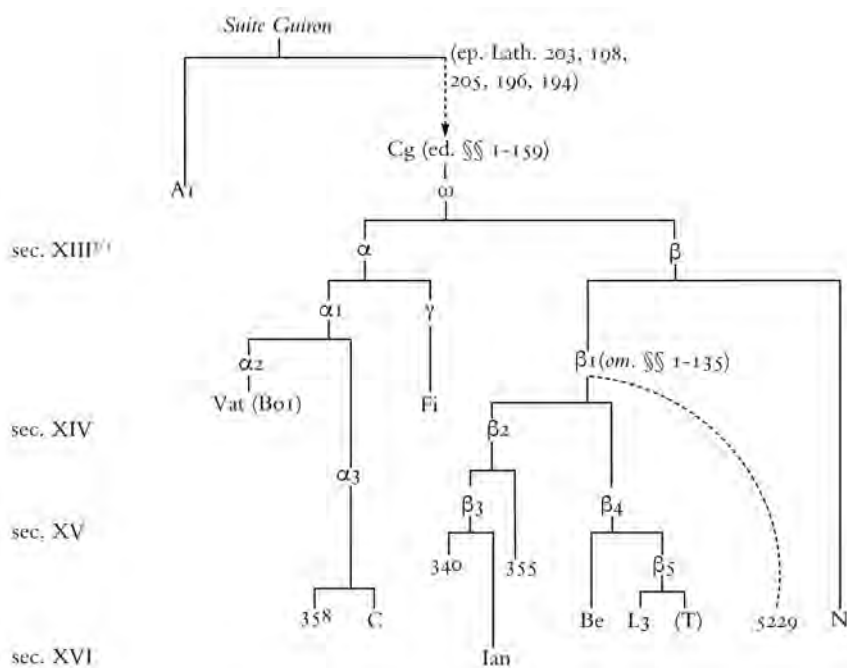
*Suite Guiron*

(ep. Lath. 203, 198, 205, 196, 194)

A1

Cg (ed. §§ 1-159)

ω

sec. XIII$^{3/4}$

α

β

α1

γ

β1 (*om.* §§ 1-135)

α2

Vat (Bo1)

Fi

sec. XIV

β2

α3

β3

β4

sec. XV

340

355

β5

358

C

Be

L3

(T)

5229

N

sec. XVI

Ian